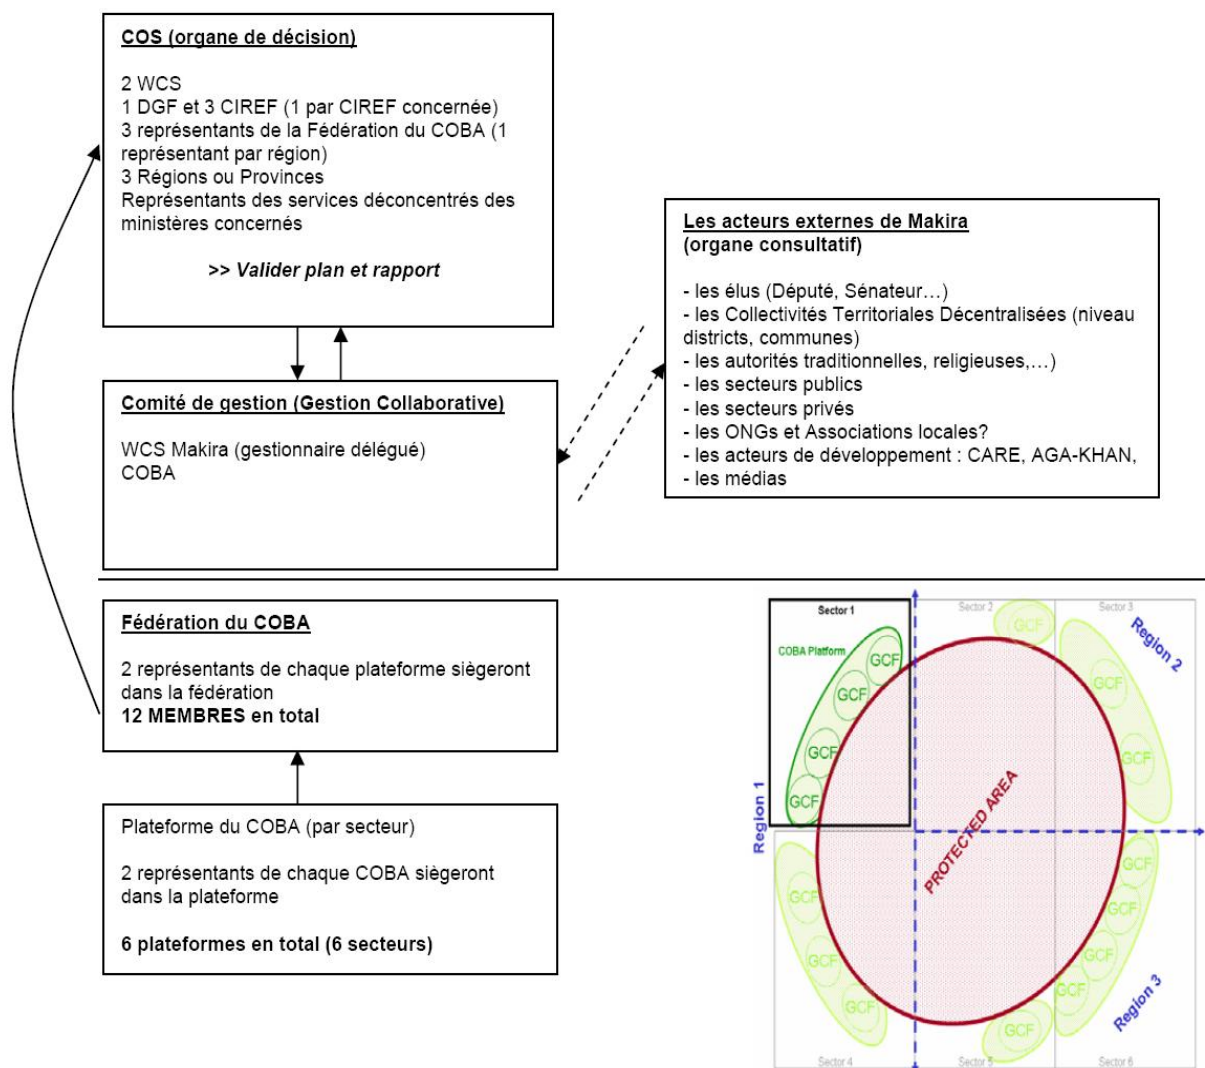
COS (organe de décision)

2 WCS
1 DGF et 3 CIREF (1 par CIREF concernée)
3 représentants de la Fédération du COBA (1 représentant par région)
3 Régions ou Provinces
Représentants des services déconcentrés des ministères concernés

>> Valider plan et rapport

Les acteurs externes de Makira
(organe consultatif)

- les élus (Député, Sénateur…)
- les Collectivités Territoriales Décentralisées (niveau districts, communes)
- les autorités traditionnelles, religieuses,…)
- les secteurs publics
- les secteurs privés
- les ONGs et Associations locales?
- les acteurs de développement : CARE, AGA-KHAN,
- les médias

Comité de gestion (Gestion Collaborative)

WCS Makira (gestionnaire délégué)
COBA

Fédération du COBA

2 représentants de chaque plateforme siègeront dans la fédération
12 MEMBRES en total

Plateforme du COBA (par secteur)

2 représentants de chaque COBA siègeront dans la plateforme

6 plateformes en total (6 secteurs)

Sector 1
Sector 2
Sector 3
COBA Platform
GCF
GCF
GCF
GCF
GCF
GCF
GCF
Region 2
Region 1
PROTECTED AREA
GCF
GCF
GCF
GCF
GCF
GCF
GCF
GCF
GCF
Region 3
Sector 4
Sector 5
Sector 6